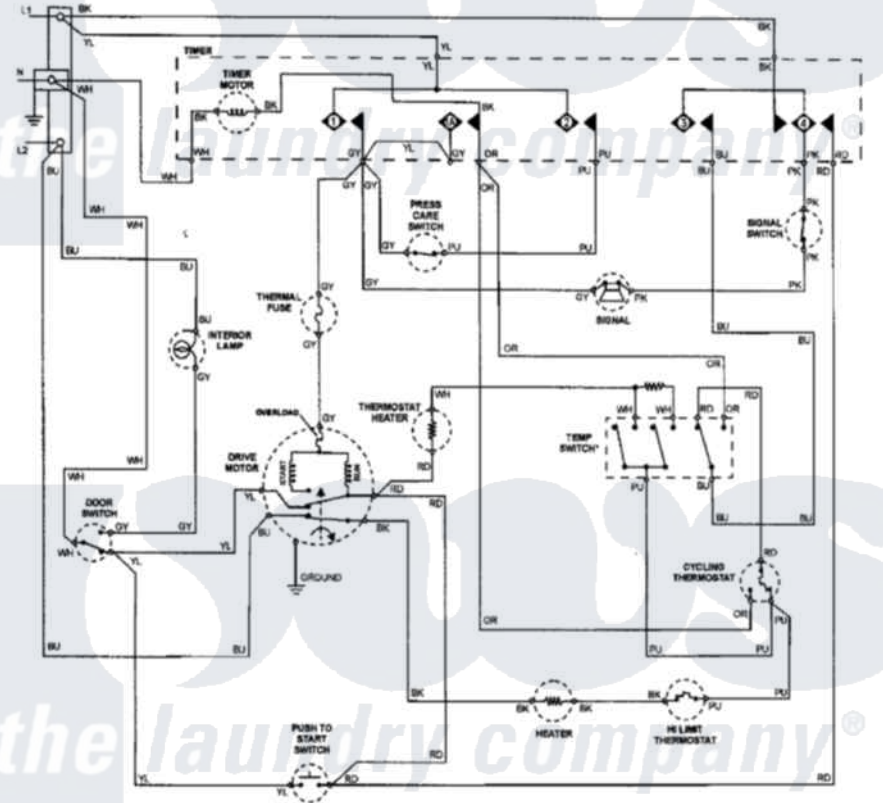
L1
BK
YL
N
WH
L2
BU
TIMER
TIMER MOTOR
BK
BK
WH
WH
YL
YL
BK
BK
1
6
BK
2
3
4
GY
YL
GY
OR
PU
BU
PK
RD
GY
GY
OR
PU
BU
PK
RD
PRESS CARE SWITCH
GY
PU
PU
SIGNAL SWITCH
PK
PK
WH
BU
BU
GY
GY
PK
PK
SIGNAL
THERMAL FUSE
GY
GY
BU
INTERIOR LAMP
GY
BU
OR
OR
WH
RD
WH
WH
RD
OR
THERMOSTAT HEATER
TEMP SWITCH*
OVERLOAD
GY
DRIVE MOTOR
START
RUN
RD
WH
PU
BU
WH
YL
RD
BU
BU
DOOR SWITCH
GY
GY
BU
BK
WH
YL
YL
GROUND
RD
CYCLING THERMOSTAT
OR
PU
OR
PU
BU
BU
PU
BK
BK
BK
BK
PU
PU
HEATER
HI LIMIT THERMOSTAT
PUSH TO START SWITCH
YL
YL
RD
RD
the laundry company®
the laundry company®